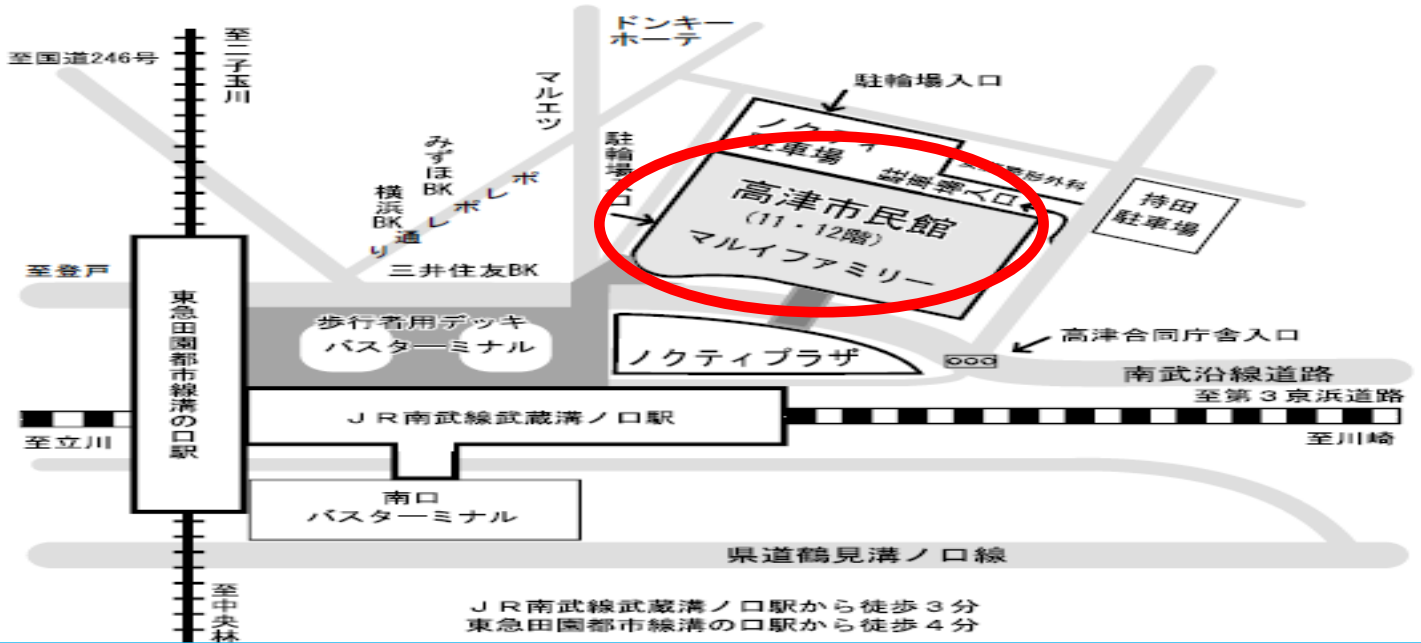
至国道246号

至二子玉川

ドンキーホーテ

マルエツ

駐輪場入口

みずほBK

横浜BK

ポレポレ通り

駐輪場入口

ノクティ駐車場

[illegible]形外科

駐車場入口

持田駐車場

高津市民館
（11・12階）
マルイファミリー

至登戸

三井住友BK

東急田園都市線溝の口駅

歩行者用デッキ
バスターミナル

ノクティプラザ

高津合同庁舎入口

南武沿線道路

至第３京浜道路

ＪＲ南武線武蔵溝ノ口駅

至立川

至川崎

南口
バスターミナル

県道鶴見溝ノ口線

至中央林

ＪＲ南武線武蔵溝ノ口駅から徒歩３分
東急田園都市線溝の口駅から徒歩４分